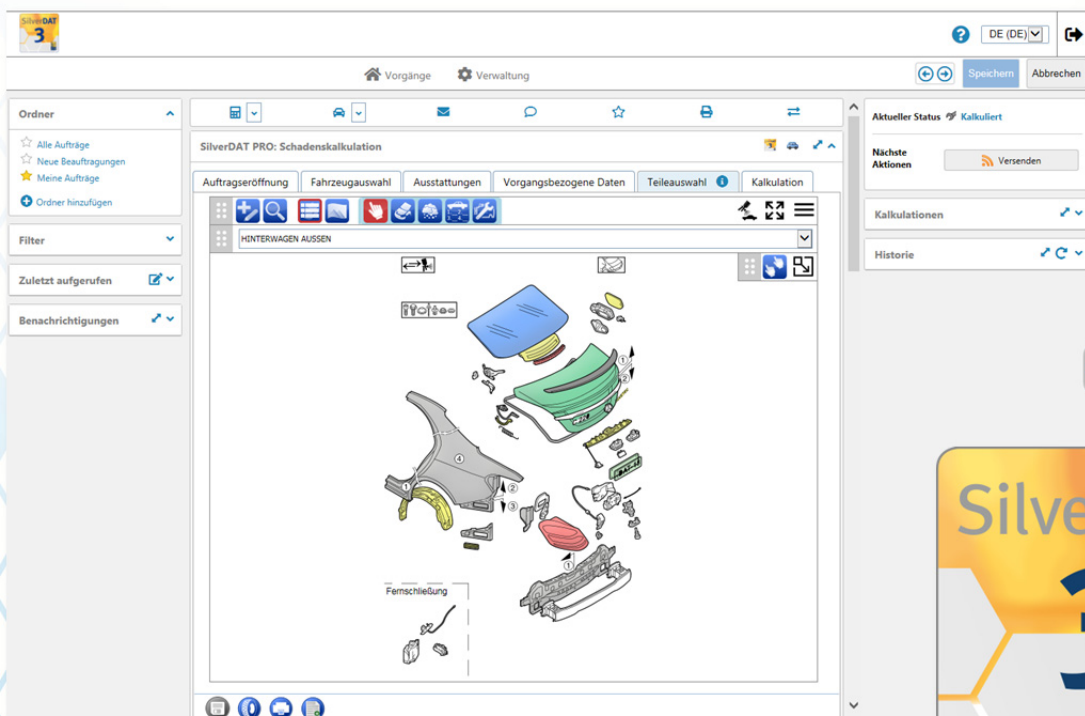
SilverDAT 3

DE (DE)

Vorgänge Verwaltung

Speichern Abbrechen

Ordner

Alle Aufträge
Neue Beauftragungen
Meine Aufträge
Ordner hinzufügen

Filter

Zuletzt aufgerufen

Benachrichtigungen

SilverDAT PRO: Schadenskalkulation

Auftragseröffnung | Fahrzeugauswahl | Ausstattungen | Vorgangsbezogene Daten | Teileauswahl | Kalkulation

HINTERWAGEN AUSSEN

1
2
4
1
2
3
1

Fernschließung

Aktueller Status Kalkuliert

Nächste Aktionen Versenden

Kalkulationen

Historie

Silve
3